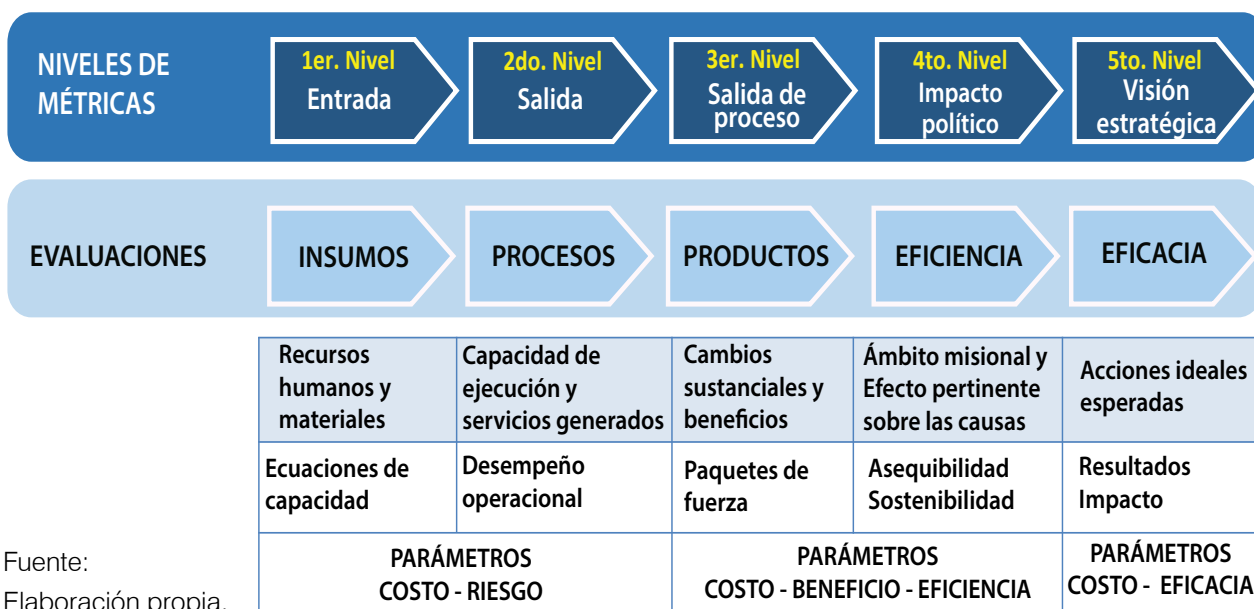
NIVELES DE MÉTRICAS

1er. Nivel
Entrada

2do. Nivel
Salida

3er. Nivel
Salida de proceso

4to. Nivel
Impacto político

5to. Nivel
Visión estratégica

EVALUACIONES

INSUMOS

PROCESOS

PRODUCTOS

EFICIENCIA

EFICACIA

| Recursos humanos y materiales | Capacidad de ejecución y servicios generados | Cambios sustanciales y beneficios | Ámbito misional y Efecto pertinente sobre las causas | Acciones ideales esperadas |
|---|---|---|---|---|
| Ecuaciones de capacidad | Desempeño operacional | Paquetes de fuerza | Asequibilidad Sostenibilidad | Resultados Impacto |
| PARÁMETROS COSTO - RIESGO | | PARÁMETROS COSTO - BENEFICIO - EFICIENCIA | | PARÁMETROS COSTO - EFICACIA |

Fuente:
Elaboración propia.